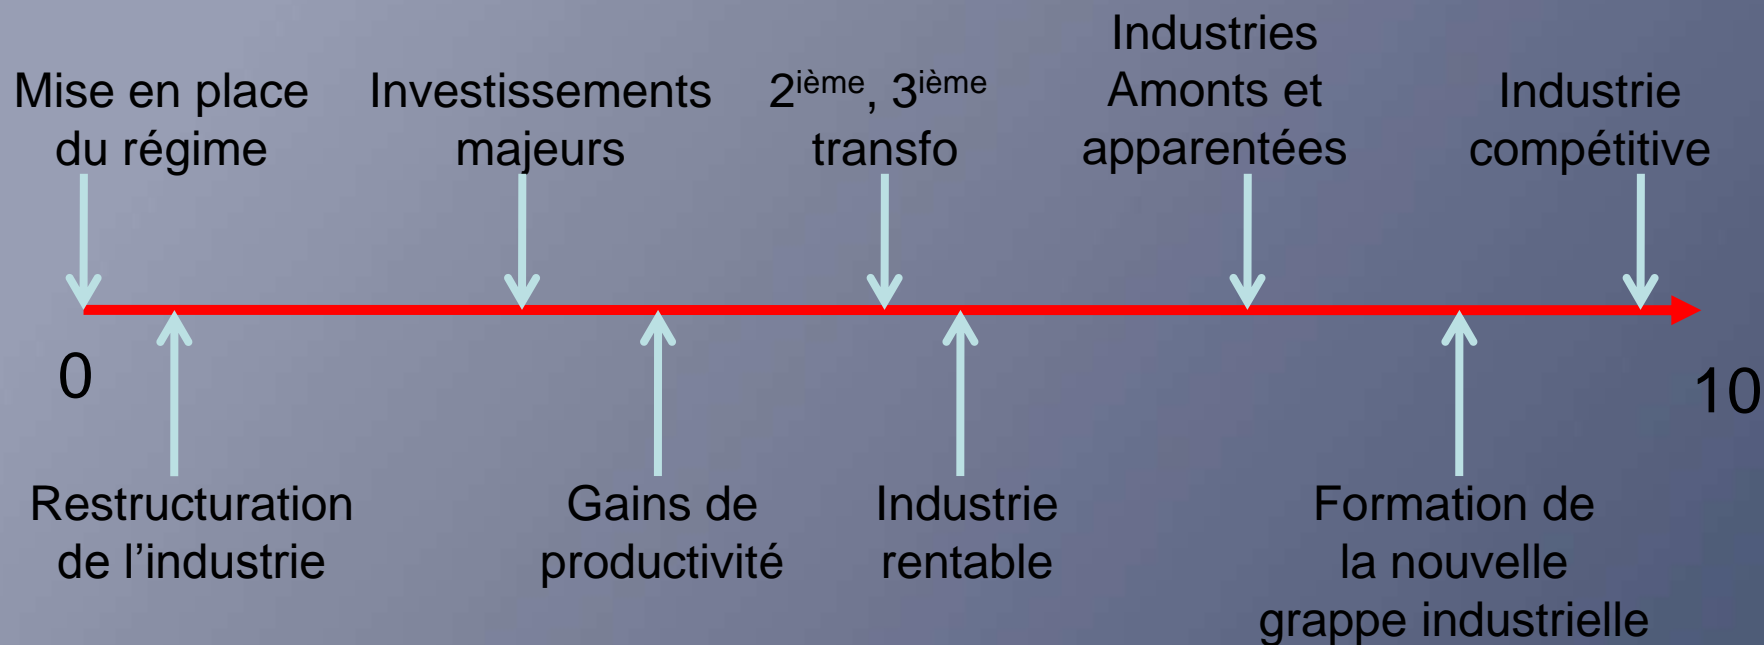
Mise en place du régime

Investissements majeurs

$2^{ième}$, $3^{ième}$ transfo

Industries Amonts et apparentées

Industrie compétitive

0

10

Restructuration de l’industrie

Gains de productivité

Industrie rentable

Formation de la nouvelle grappe industrielle